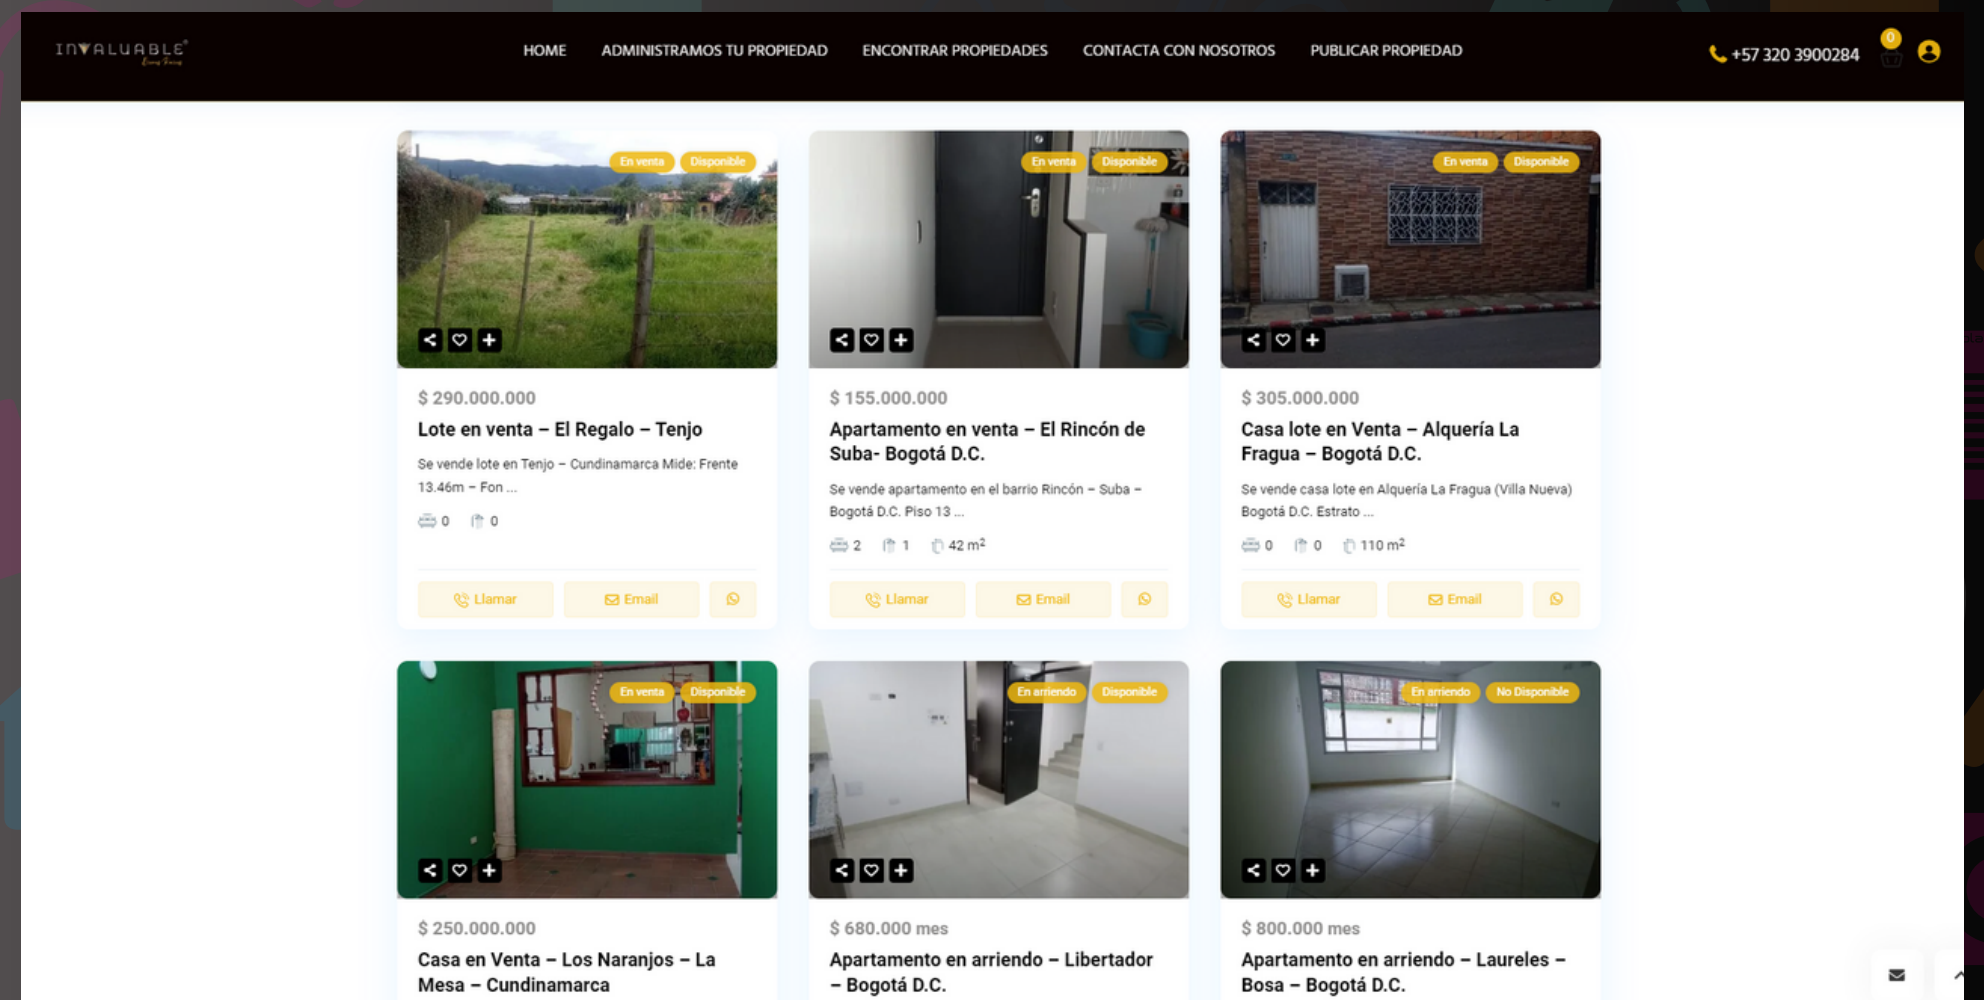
INVALUABLE

HOME ADMINISTRAMOS TU PROPIEDAD ENCONTRAR PROPIEDADES CONTACTA CON NOSOTROS PUBLICAR PROPIEDAD

+57 320 3900284 0

En venta Disponible

$ 290.000.000

Lote en venta – El Regalo – Tenjo

Se vende lote en Tenjo – Cundinamarca Mide: Frente 13.46m – Fon ...

0 0

Llamar Email

En venta Disponible

$ 155.000.000

Apartamento en venta – El Rincón de Suba- Bogotá D.C.

Se vende apartamento en el barrio Rincón – Suba – Bogotá D.C. Piso 13 ...

2 1 42 m$^2$

Llamar Email

En venta Disponible

$ 305.000.000

Casa lote en Venta – Alquería La Fragua – Bogotá D.C.

Se vende casa lote en Alquería La Fragua (Villa Nueva) Bogotá D.C. Estrato ...

0 0 110 m$^2$

Llamar Email

En venta Disponible

$ 250.000.000

Casa en Venta – Los Naranjos – La Mesa – Cundinamarca

En arriendo Disponible

$ 680.000 mes

Apartamento en arriendo – Libertador – Bogotá D.C.

En arriendo No Disponible

$ 800.000 mes

Apartamento en arriendo – Laureles – Bosa – Bogotá D.C.